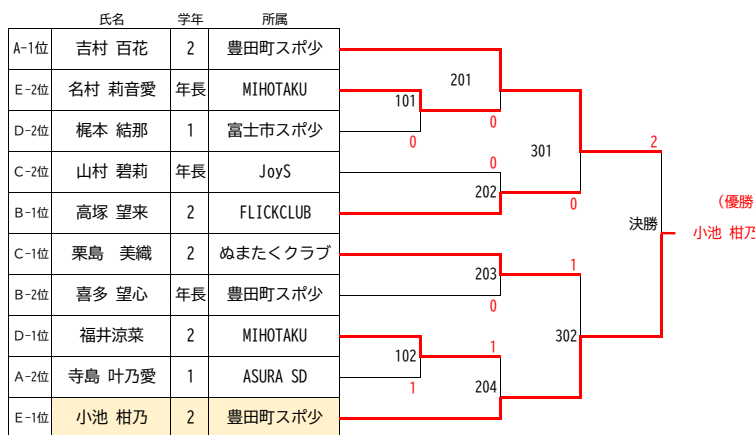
| | 氏名 | 学年 | 所属 |
|---|---|---|---|
| A-1位 | 吉村 百花 | 2 | 豊田町スポ少 |
| E-2位 | 名村 莉音愛 | 年長 | MIHOTAKU |
| D-2位 | 梶本 結那 | 1 | 富士市スポ少 |
| C-2位 | 山村 碧莉 | 年長 | JoyS |
| B-1位 | 高塚 望来 | 2 | FLICKCLUB |
| C-1位 | 栗島 美織 | 2 | ぬまたくクラブ |
| B-2位 | 喜多 望心 | 年長 | 豊田町スポ少 |
| D-1位 | 福井涼菜 | 2 | MIHOTAKU |
| A-2位 | 寺島 叶乃愛 | 1 | ASURA SD |
| E-1位 | 小池 柑乃 | 2 | 豊田町スポ少 |

201
101
0
0
301
0
202
0
2
決勝
（優勝
小池 柑乃
1
203
0
302
102
1
1
204